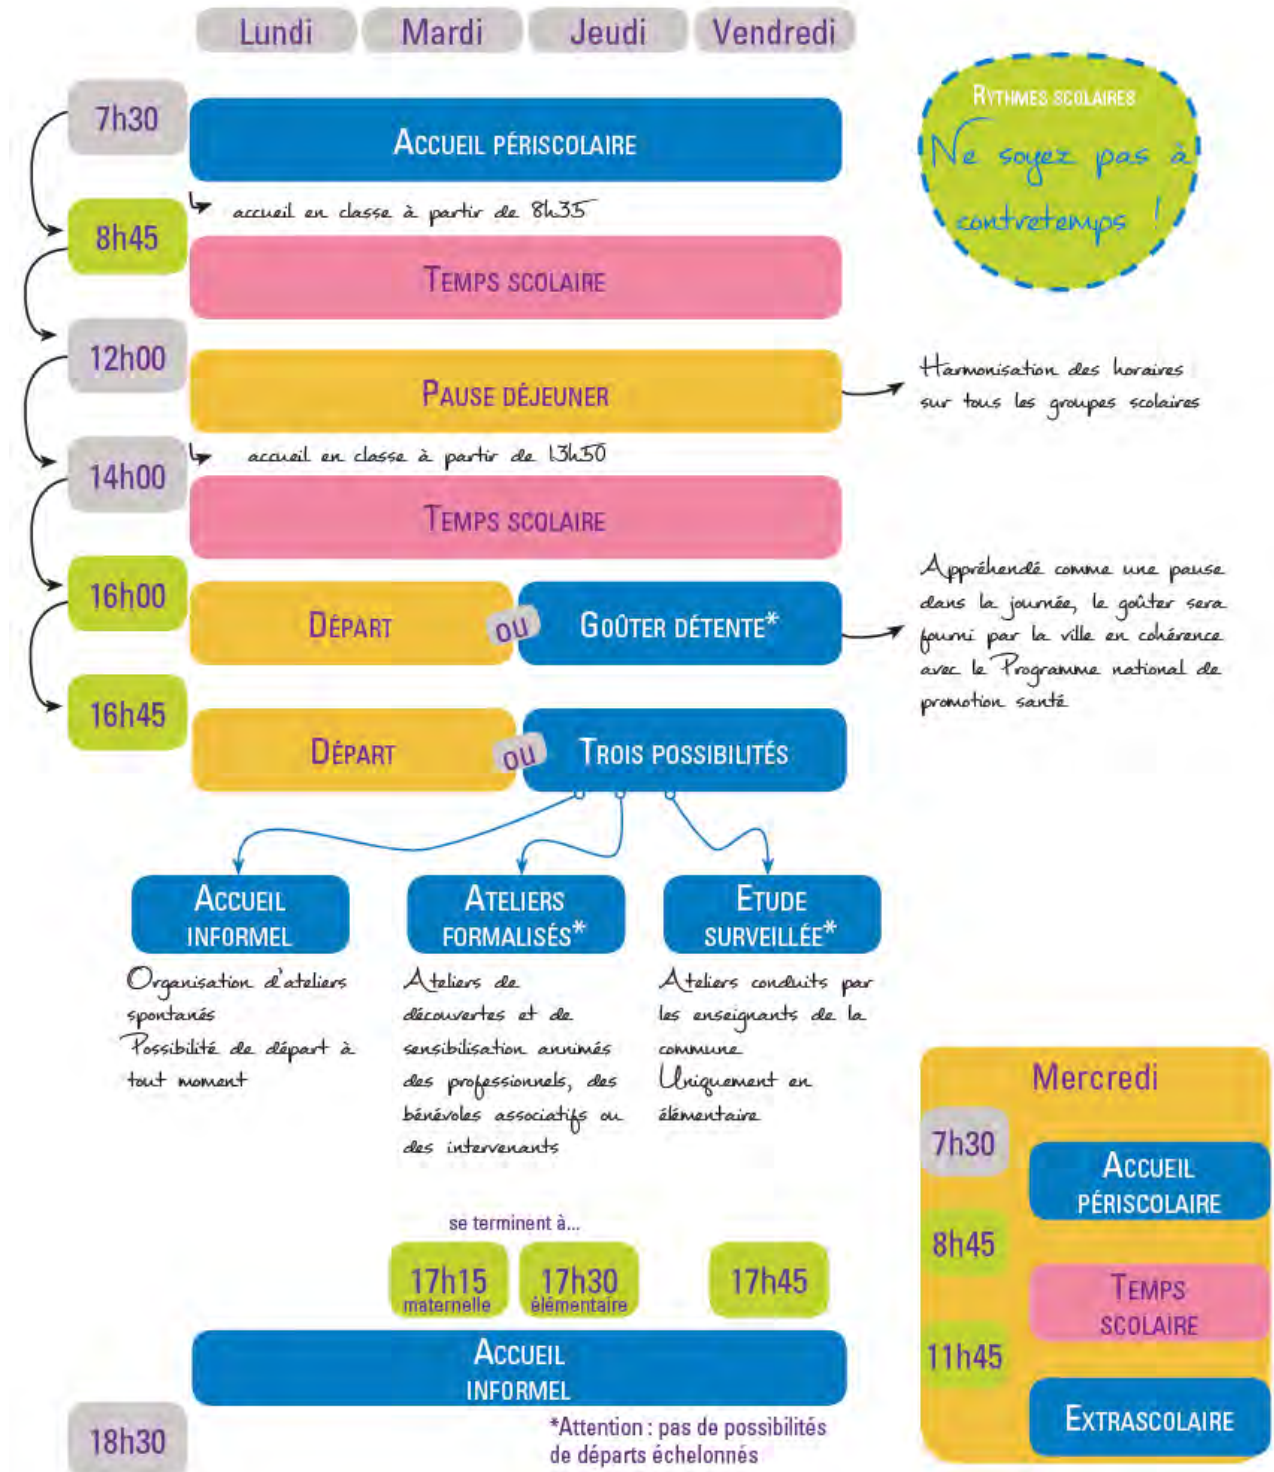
Lundi Mardi Jeudi Vendredi

Rythmes scolaires
Ne soyez pas à contretemps !

7h30
Accueil périscolaire
accueil en classe à partir de 8h35
8h45
Temps scolaire
12h00
Pause déjeuner
Harmonisation des horaires sur tous les groupes scolaires
accueil en classe à partir de 13h50
14h00
Temps scolaire
16h00
Départ ou Goûter détente*
Appréhendé comme une pause dans la journée, le goûter sera fourni par la ville en cohérence avec le Programme national de promotion santé
16h45
Départ ou Trois possibilités

Accueil informel
Organisation d'ateliers spontanés
Possibilité de départ à tout moment

Ateliers formalisés*
Ateliers de découvertes et de sensibilisation annimés des professionnels, des bénévoles associatifs ou des intervenants

Etude surveillée*
Ateliers conduits par les enseignants de la commune
Uniquement en élémentaire

se terminent à...
17h15 maternelle
17h30 élémentaire
17h45
Accueil informel
18h30
*Attention : pas de possibilités de départs échelonnés

Mercredi
7h30
Accueil périscolaire
8h45
Temps scolaire
11h45
Extrascolaire